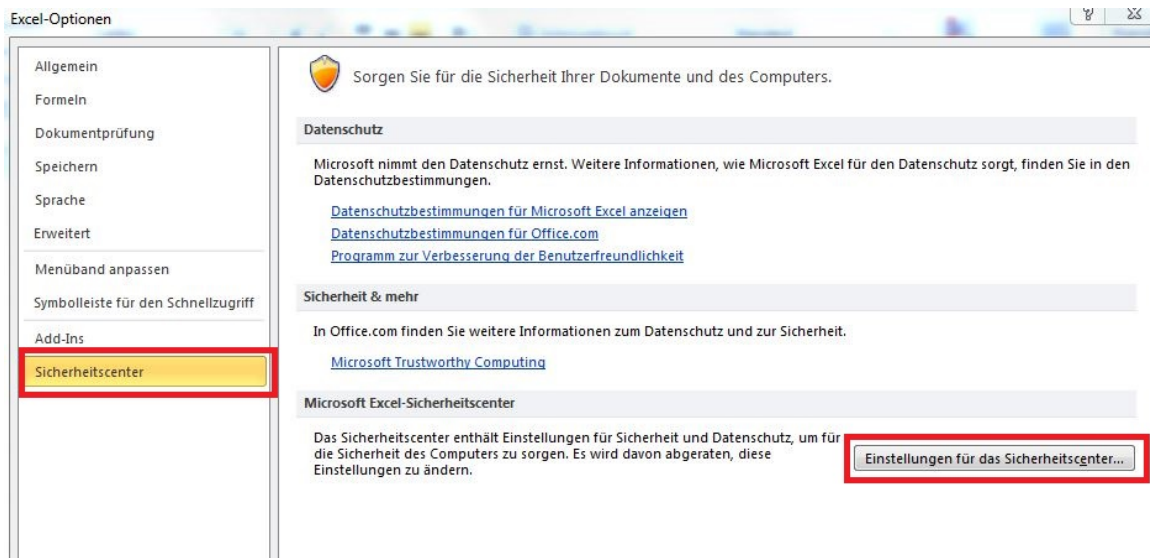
Excel-Optionen

Allgemein
Formeln
Dokumentprüfung
Speichern
Sprache
Erweitert
Menüband anpassen
Symbolleiste für den Schnellzugriff
Add-Ins
Sicherheitscenter

Sorgen Sie für die Sicherheit Ihrer Dokumente und des Computers.

Datenschutz

Microsoft nimmt den Datenschutz ernst. Weitere Informationen, wie Microsoft Excel für den Datenschutz sorgt, finden Sie in den Datenschutzbestimmungen.

Datenschutzbestimmungen für Microsoft Excel anzeigen
Datenschutzbestimmungen für Office.com
Programm zur Verbesserung der Benutzerfreundlichkeit

Sicherheit & mehr

In Office.com finden Sie weitere Informationen zum Datenschutz und zur Sicherheit.

Microsoft Trustworthy Computing

Microsoft Excel-Sicherheitscenter

Das Sicherheitscenter enthält Einstellungen für Sicherheit und Datenschutz, um für die Sicherheit des Computers zu sorgen. Es wird davon abgeraten, diese Einstellungen zu ändern.

Einstellungen für das Sicherheitscenter...